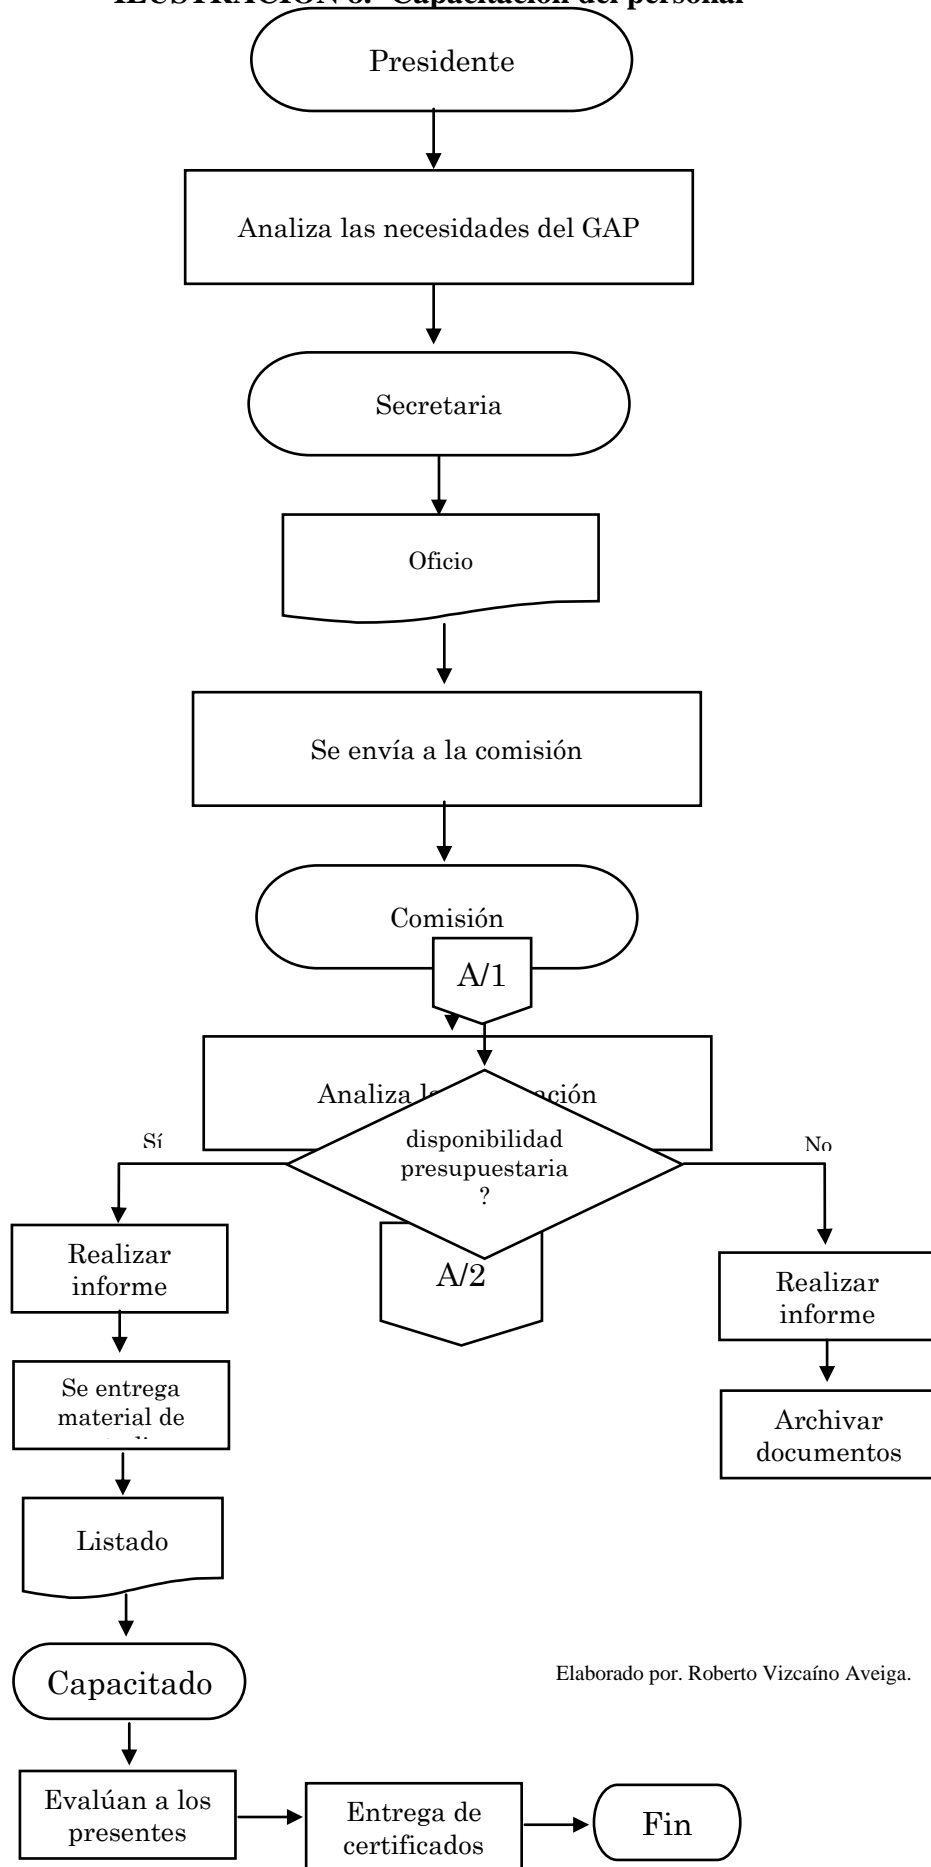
ILUSTRACIÓN 8. Capacitación del personal

Presidente

Analiza las necesidades del GAP

Secretaria

Oficio

Se envía a la comisión

Comisión

A/1

Analiza la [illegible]ción

Sí

disponibilidad presupuestaria ?

No

A/2

Realizar informe

Se entrega material de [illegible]

Listado

Capacitado

Evalúan a los presentes

Entrega de certificados

Fin

Realizar informe

Archivar documentos

Elaborado por. Roberto Vizcaíno Aveiga.